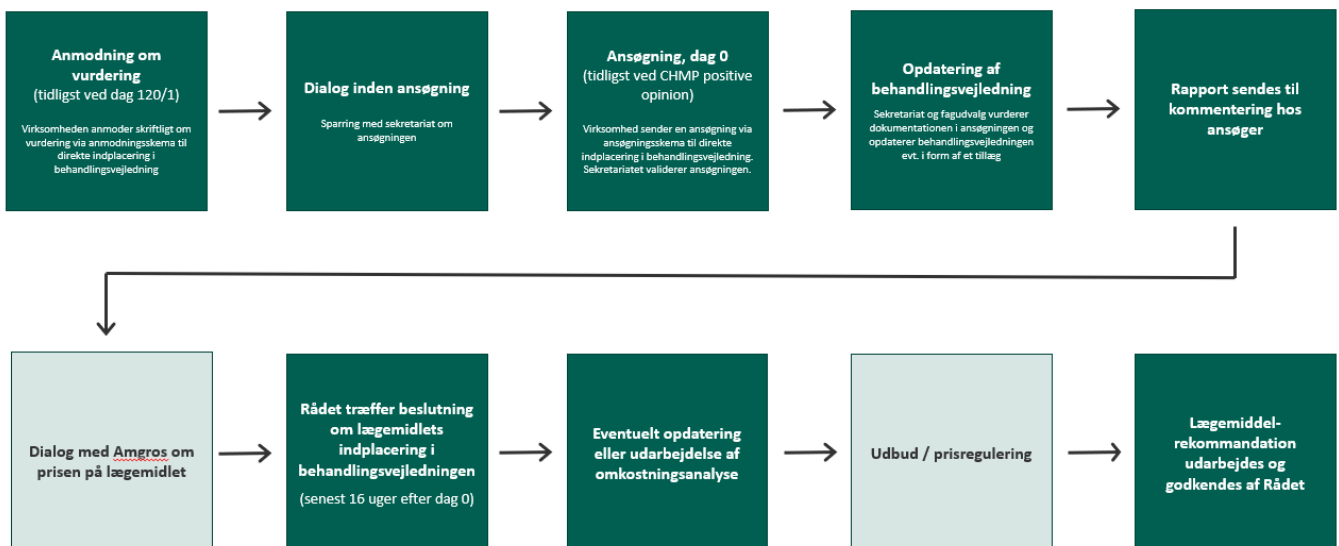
Anmodning om vurdering
(tidligst ved dag 120/1)

Virksomheden anmoder skriftligt om vurdering via anmodningsskema til direkte indplacering i behandlingsvejledning

Dialog inden ansøgning

Sparring med sekretariat om ansøgningen

Ansøgning, dag 0
(tidligst ved CHMP positive opinion)

Virksomhed sender en ansøgning via ansøgningsskema til direkte indplacering i behandlingsvejledning. Sekretariatet validerer ansøgningen.

Opdatering af behandlingsvejledning

Sekretariat og fagudvalg vurderer dokumentationen i ansøgningen og opdaterer behandlingsvejledningen evt. i form af et tillæg

Rapport sendes til kommentering hos ansøger

Dialog med Amgros om prisen på lægemidlet

Rådet træffer beslutning om lægemidlets indplacering i behandlingsvejledningen
(senest 16 uger efter dag 0)

Eventuelt opdatering eller udarbejdelse af omkostningsanalyse

Udbud / prisregulering

Lægemiddel-rekommandation udarbejdes og godkendes af Rådet